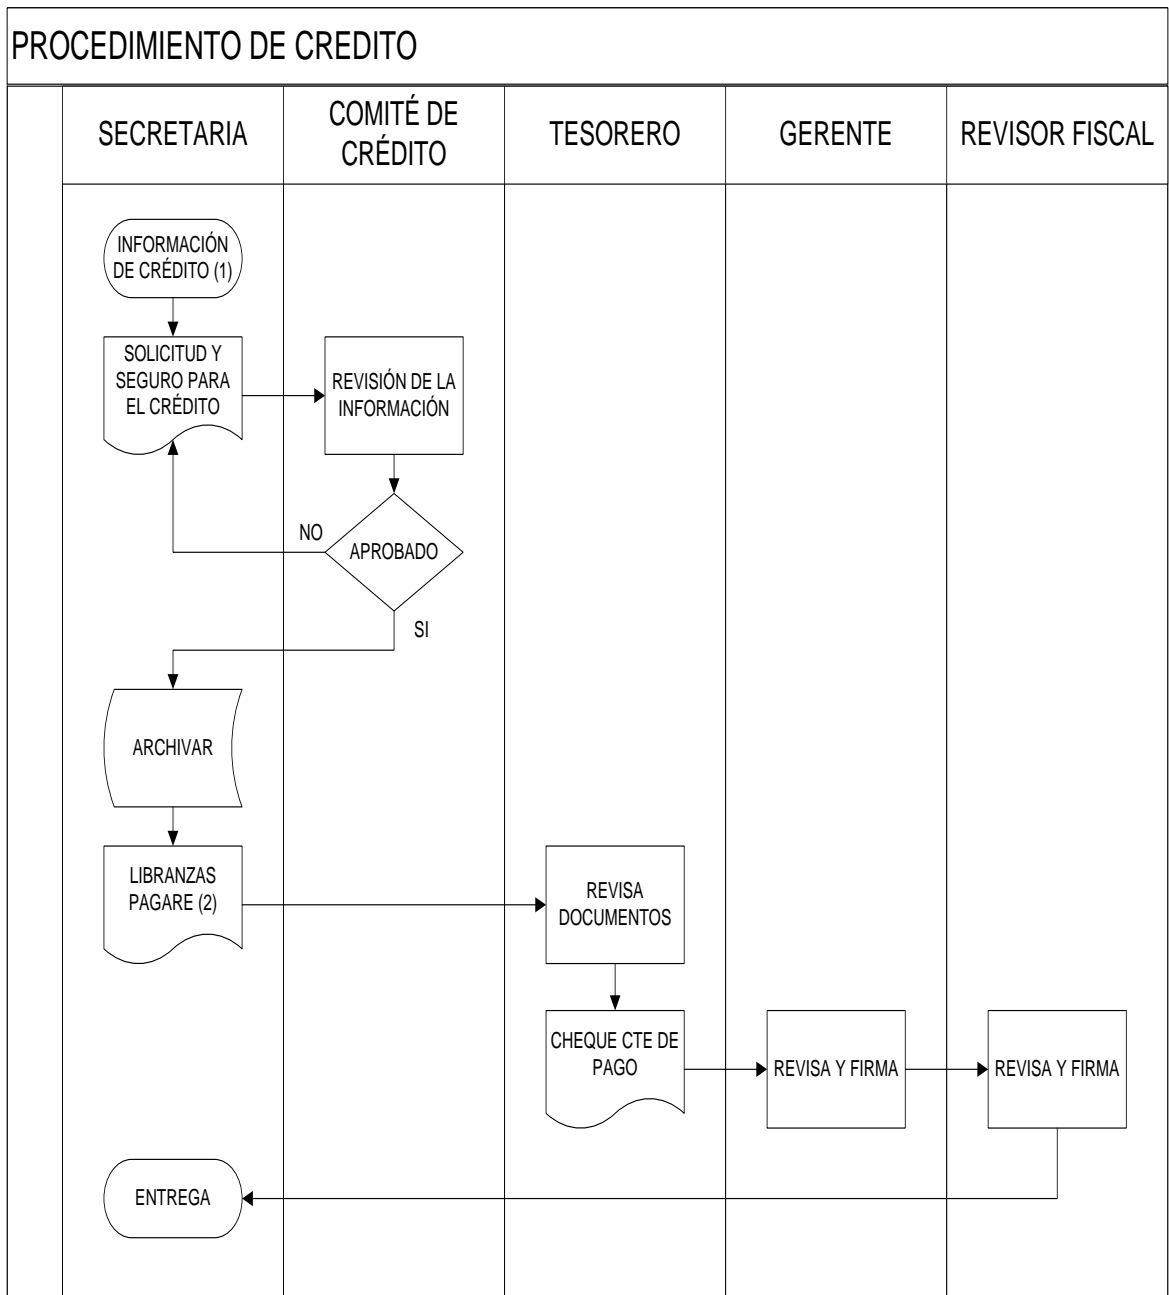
PROCEDIMIENTO DE CREDITO

| SECRETARIA | COMITÉ DE CRÉDITO | TESORERO | GERENTE | REVISOR FISCAL |
|---|---|---|---|---|

INFORMACIÓN DE CRÉDITO (1)

SOLICITUD Y SEGURO PARA EL CRÉDITO

REVISIÓN DE LA INFORMACIÓN

NO

APROBADO

SI

ARCHIVAR

LIBRANZAS PAGARE (2)

REVISA DOCUMENTOS

CHEQUE CTE DE PAGO

REVISA Y FIRMA

REVISA Y FIRMA

ENTREGA